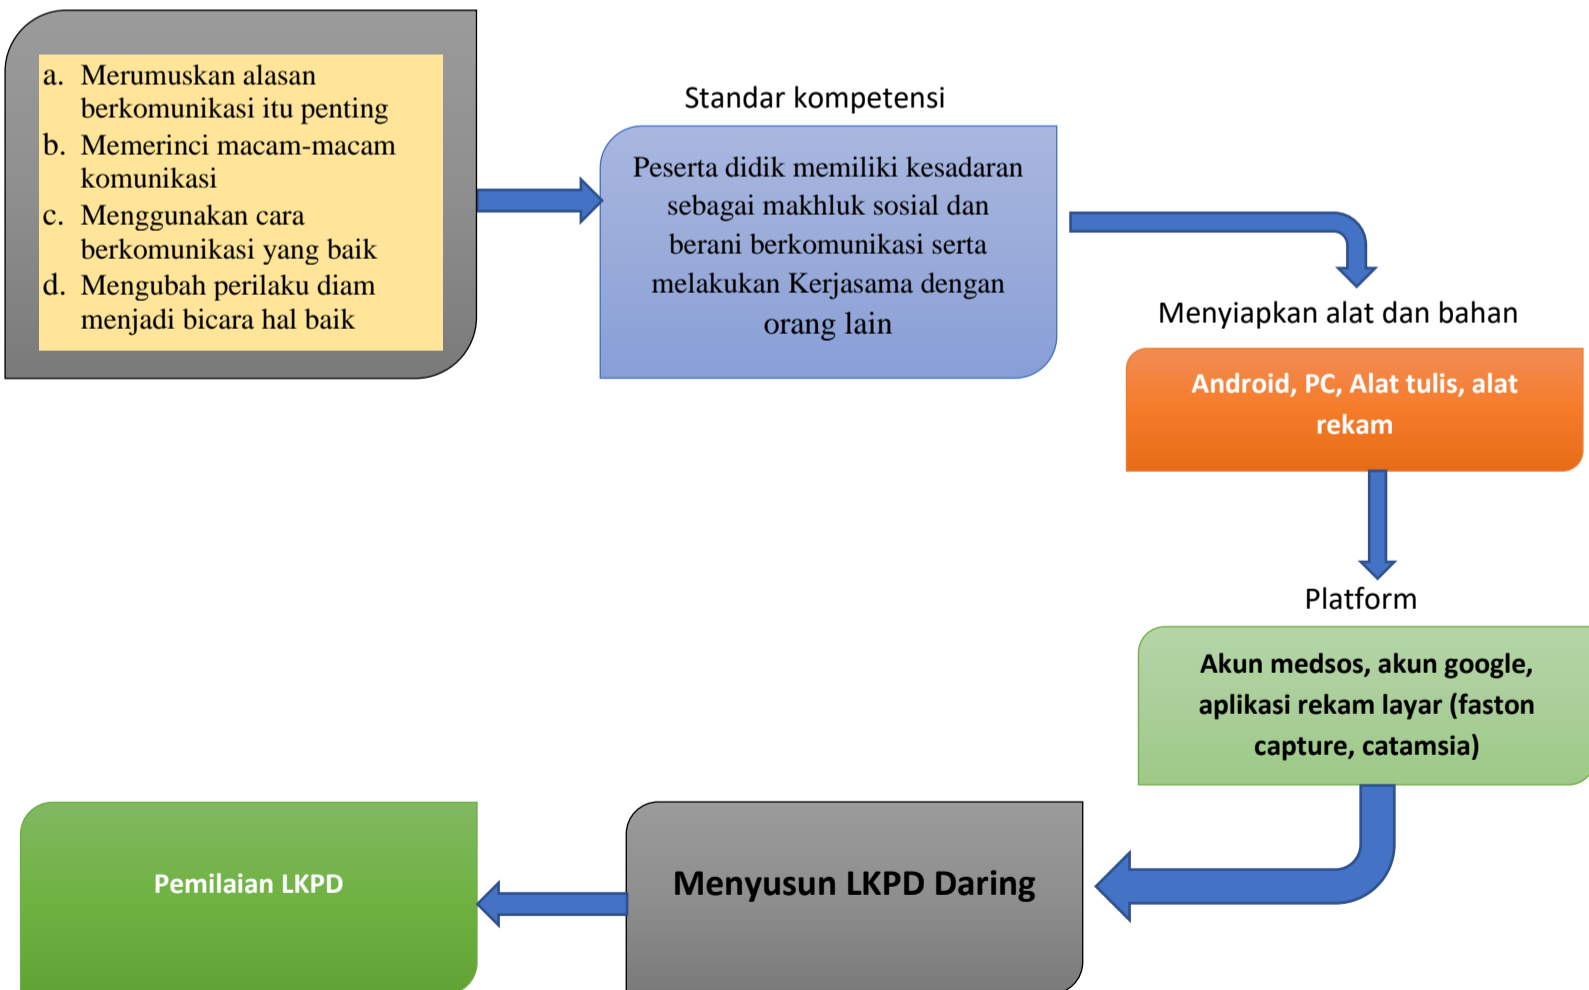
a. Merumuskan alasan berkomunikasi itu penting
b. Memerinci macam-macam komunikasi
c. Menggunakan cara berkomunikasi yang baik
d. Mengubah perilaku diam menjadi bicara hal baik

Standar kompetensi

Peserta didik memiliki kesadaran sebagai makhluk sosial dan berani berkomunikasi serta melakukan Kerjasama dengan orang lain

Menyiapkan alat dan bahan

Android, PC, Alat tulis, alat rekam

Platform

Akun medsos, akun google, aplikasi rekam layar (faston capture, catamsia)

Menyusun LKPD Daring

Pemilaian LKPD